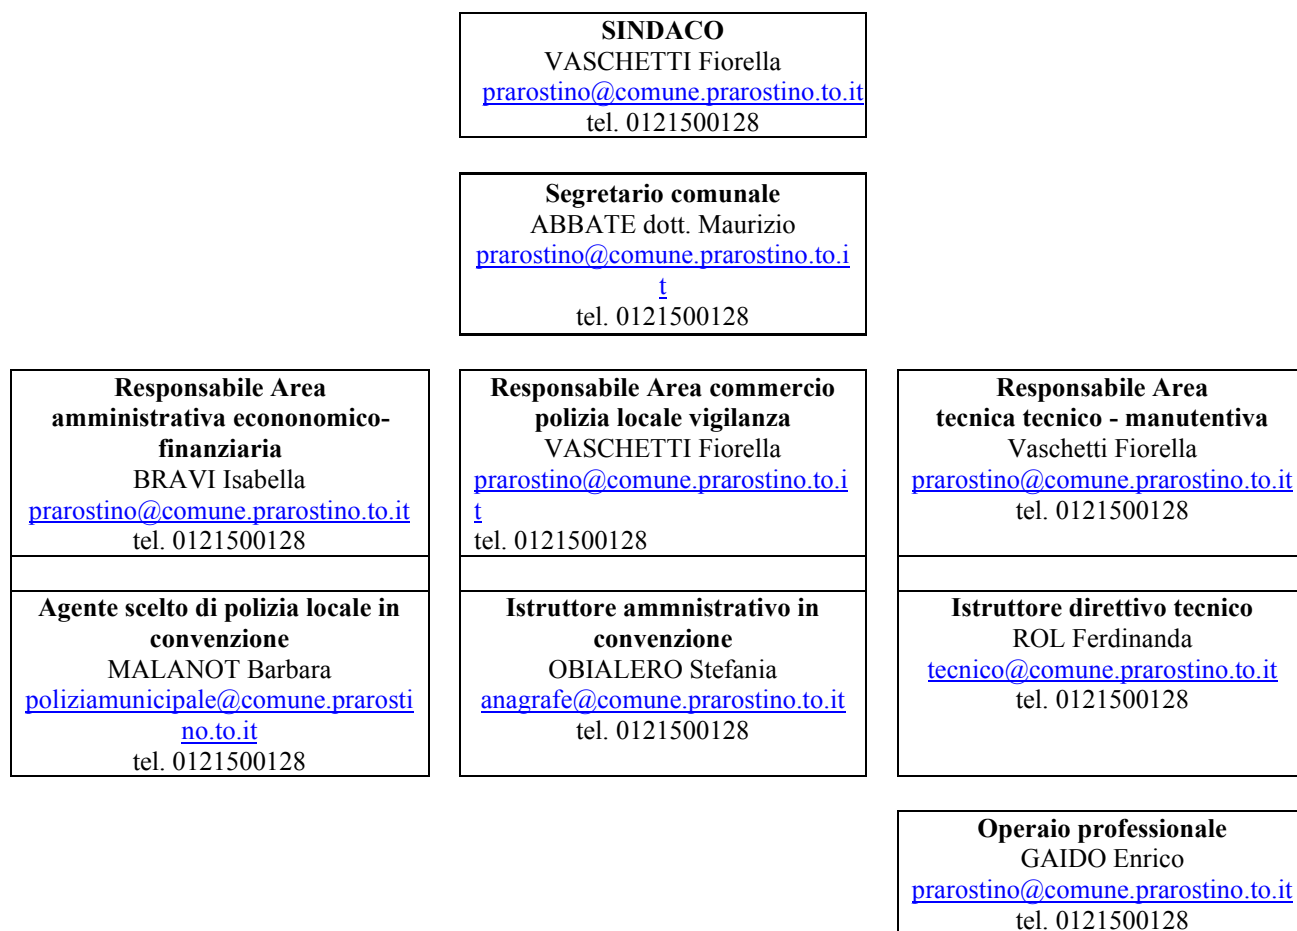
**SINDACO**
VASCHETTI Fiorella
prarostino@comune.prarostino.to.it
tel. 0121500128

**Segretario comunale**
ABBATE dott. Maurizio
prarostino@comune.prarostino.to.it
tel. 0121500128

**Responsabile Area amministrativa econonomico-finanziaria**
BRAVI Isabella
prarostino@comune.prarostino.to.it
tel. 0121500128

**Responsabile Area commercio polizia locale vigilanza**
VASCHETTI Fiorella
prarostino@comune.prarostino.to.it
tel. 0121500128

**Responsabile Area tecnica tecnico - manutentiva**
Vaschetti Fiorella
prarostino@comune.prarostino.to.it
tel. 0121500128

**Agente scelto di polizia locale in convenzione**
MALANOT Barbara
poliziamunicipale@comune.prarostino.to.it
tel. 0121500128

**Istruttore ammnistrativo in convenzione**
OBIALERO Stefania
anagrafe@comune.prarostino.to.it
tel. 0121500128

**Istruttore direttivo tecnico**
ROL Ferdinanda
tecnico@comune.prarostino.to.it
tel. 0121500128

**Operaio professionale**
GAIDO Enrico
prarostino@comune.prarostino.to.it
tel. 0121500128